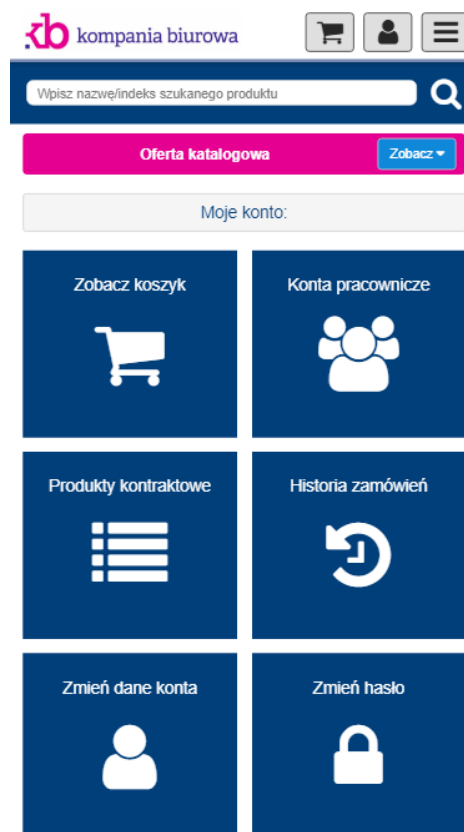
kb kompania biurowa

Wpisz nazwę/indeks szukanego produktu

Oferta katalogowa

Zobacz

Moje konto:

Zobacz koszyk

Konta pracownicze

Produkty kontraktowe

Historia zamówień

Zmień dane konta

Zmień hasło